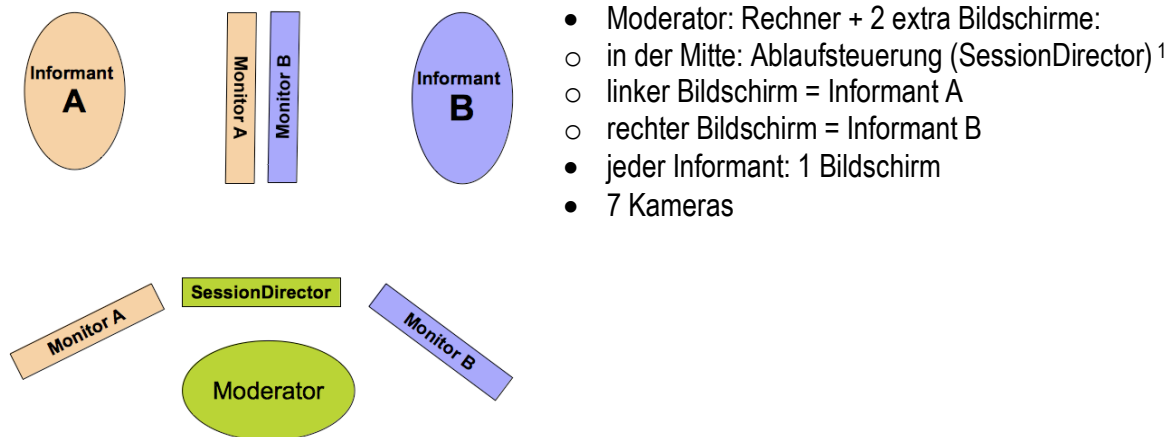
Informant
A

Monitor A

Monitor B

Informant
B

- Moderator: Rechner + 2 extra Bildschirme:
  - in der Mitte: Ablaufsteuerung (SessionDirector) $^1$
  - linker Bildschirm = Informant A
  - rechter Bildschirm = Informant B
- jeder Informant: 1 Bildschirm
- 7 Kameras

Monitor A

SessionDirector

Monitor B

Moderator